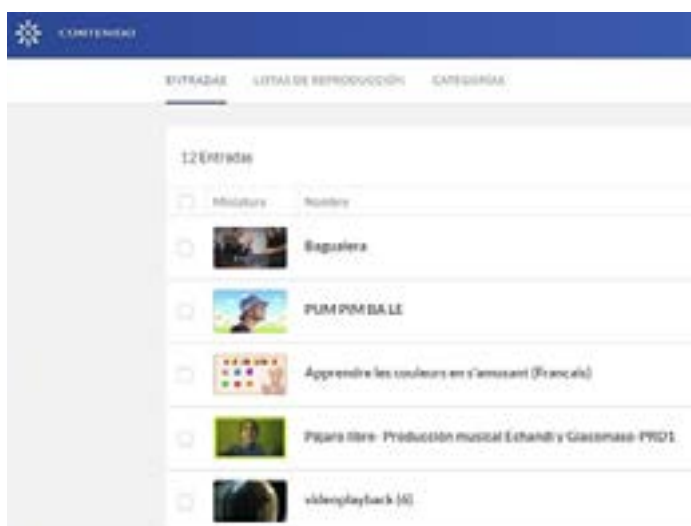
CONTENIDO

ENTRADAS LISTAS DE REPRODUCCIÓN CATEGORÍAS

12 Entradas

| | Miniatura | Nombre |
|---|---|---|
| | | Bagualera |
| | | PUM PIM BA LE |
| | | Apprendre les couleurs en s'amusant (Français) |
| | | Pájaro libre · Producción musical Echandi y Giacomasso·PRD1 |
| | | videoplayback (6) |